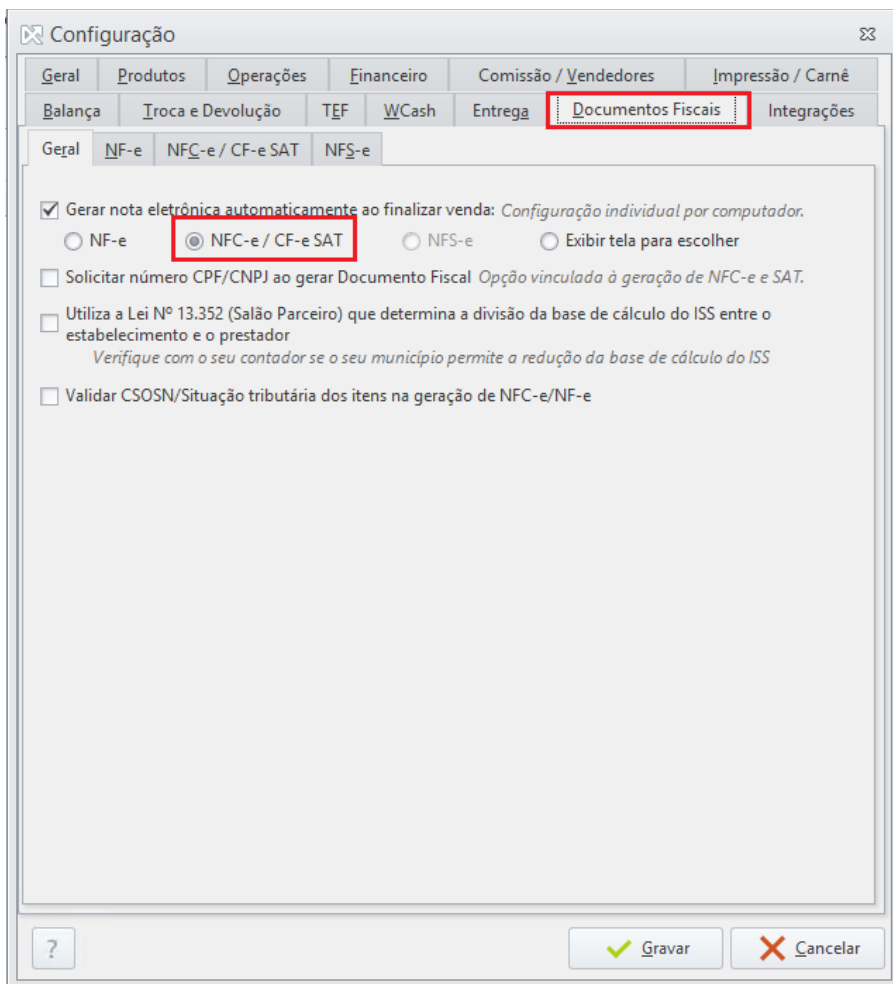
Configuração

Geral | Produtos | Operações | Financeiro | Comissão / Vendedores | Impressão / Carnê
Balança | Troca e Devolução | TEF | WCash | Entrega | Documentos Fiscais | Integrações

Geral | NF-e | NFC-e / CF-e SAT | NFS-e

Gerar nota eletrônica automaticamente ao finalizar venda: Configuração individual por computador.
NF-e
NFC-e / CF-e SAT
NFS-e
Exibir tela para escolher

Solicitar número CPF/CNPJ ao gerar Documento Fiscal Opção vinculada à geração de NFC-e e SAT.

Utiliza a Lei Nº 13.352 (Salão Parceiro) que determina a divisão da base de cálculo do ISS entre o estabelecimento e o prestador
Verifique com o seu contador se o seu município permite a redução da base de cálculo do ISS

Validar CSOSN/Situação tributária dos itens na geração de NFC-e/NF-e

?
Gravar
Cancelar